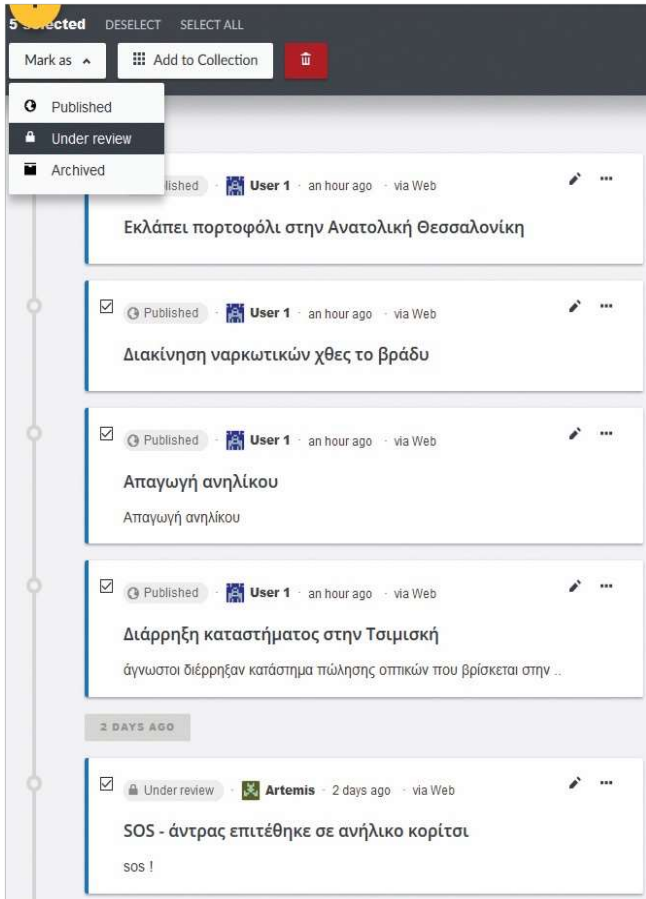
5 selected DESELECT SELECT ALL

Mark as

Add to Collection

Published

Under review

Archived

Published · User 1 · an hour ago · via Web

Εκλάπει πορτοφόλι στην Ανατολική Θεσσαλονίκη

Published · User 1 · an hour ago · via Web

Διακίνηση ναρκωτικών χθες το βράδυ

Published · User 1 · an hour ago · via Web

Απαγωγή ανηλίκου

Απαγωγή ανηλίκου

Published · User 1 · an hour ago · via Web

Διάρρηξη καταστήματος στην Τσιμισκή

άγνωστοι διέρρηξαν κατάστημα πώλησης οπτικών που βρίσκεται στην ..

2 DAYS AGO

Under review · Artemis · 2 days ago · via Web

SOS - άντρας επιτέθηκε σε ανήλικο κορίτσι

sos !